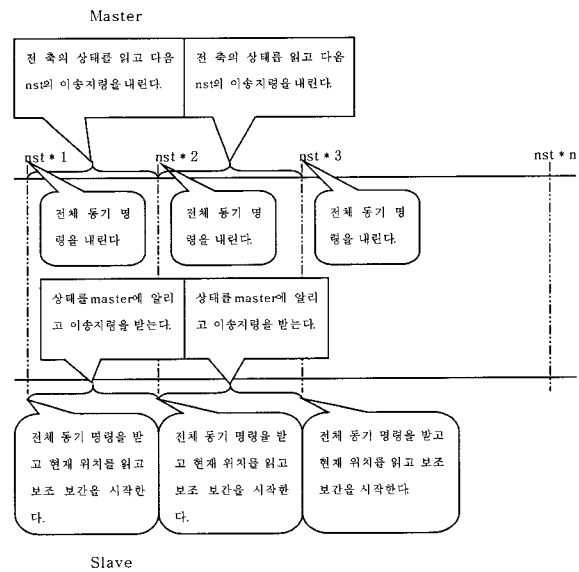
Master

전 축의 상태를 읽고 다음 nst의 이송지령을 내린다.

전 축의 상태를 읽고 다음 nst의 이송지령을 내린다.

nst * 1

nst * 2

nst * 3

nst * n

전체 동기 명령을 내린다

전체 동기 명령을 내린다.

전체 동기 명령을 내린다.

상태를 master에 알리고 이송지령을 받는다.

상태를 master에 알리고 이송지령을 받는다.

전체 동기 명령을 받고 현재 위치를 읽고 보조 보간을 시작한다.

전체 동기 명령을 받고 현재 위치를 읽고 보조 보간을 시작한다.

전체 동기 명령을 받고 현재 위치를 읽고 보조 보간을 시작한다.

Slave